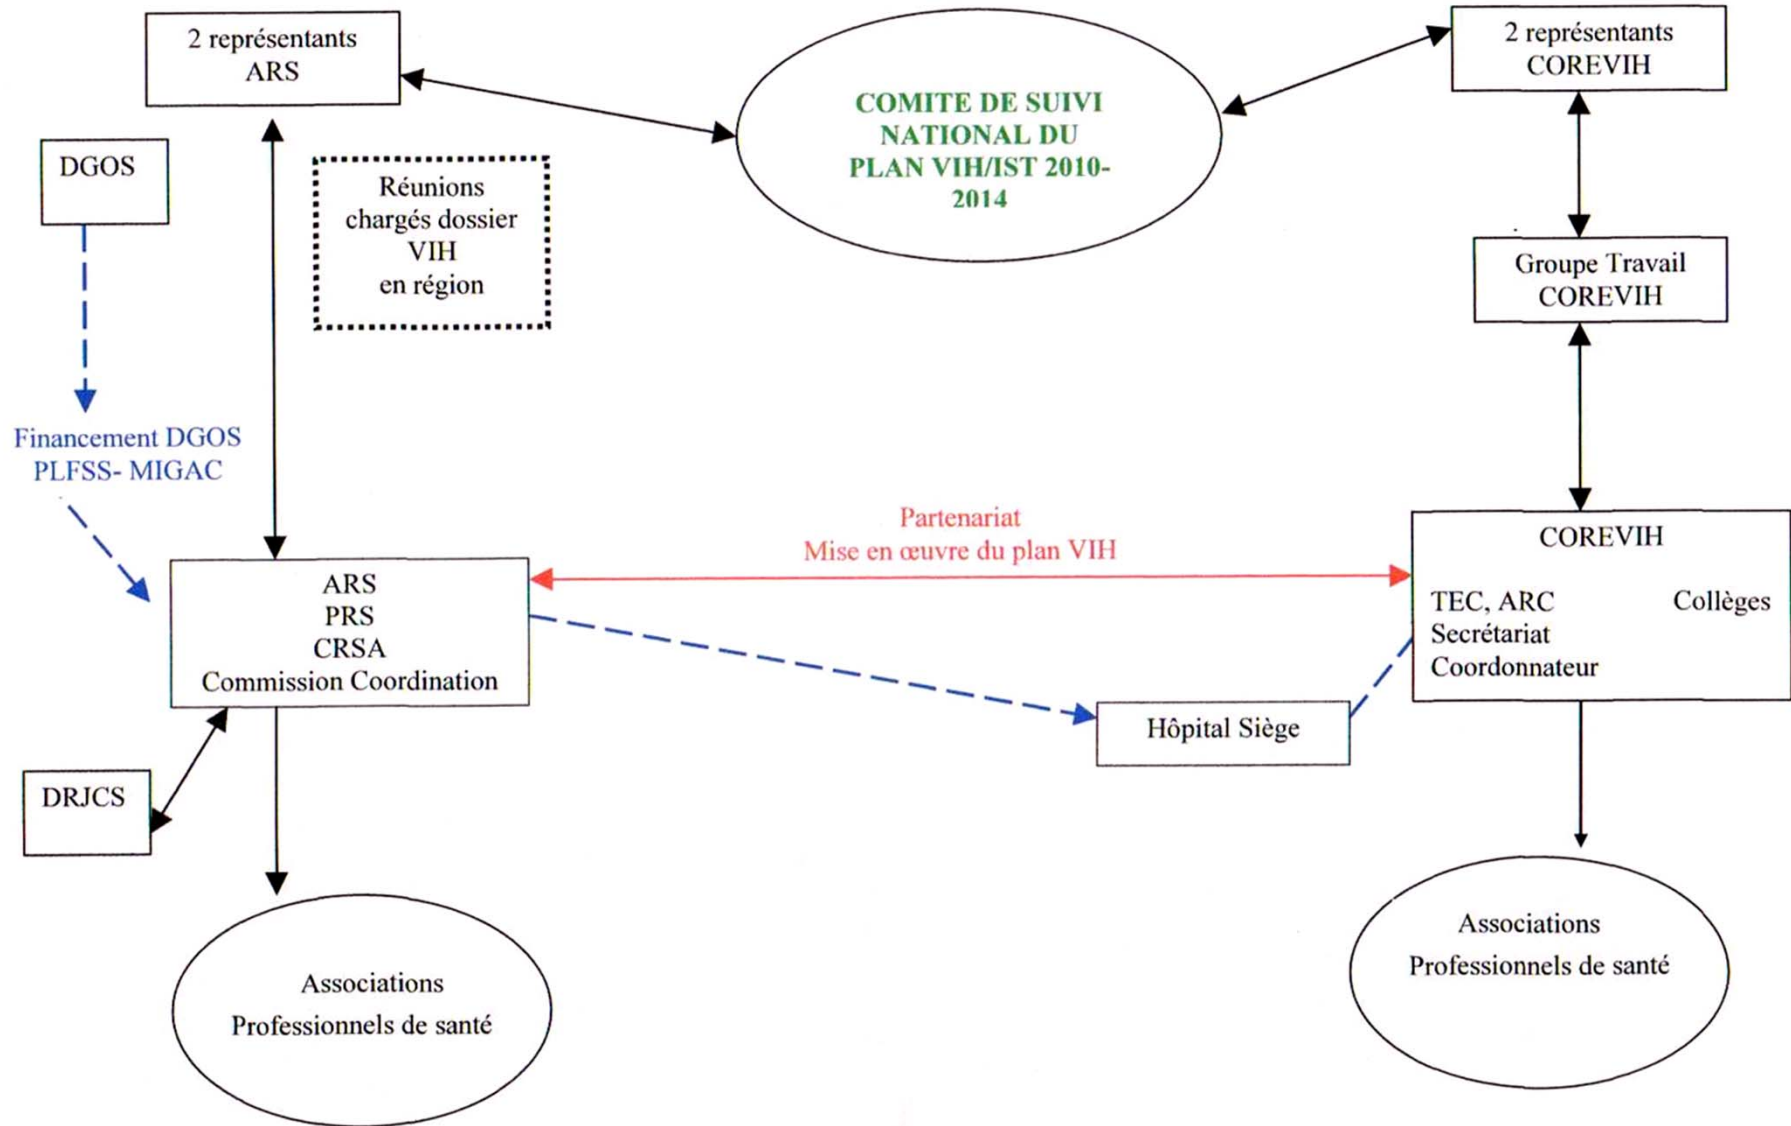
2 représentants ARS

COMITE DE SUIVI NATIONAL DU PLAN VIH/IST 2010-2014

2 représentants COREVIH

DGOS

Réunions chargés dossier VIH en région

Groupe Travail COREVIH

Financement DGOS PLFSS- MIGAC

Partenariat
Mise en œuvre du plan VIH

ARS
PRS
CRSA
Commission Coordination

COREVIH

TEC, ARC
Secrétariat
Coordonnateur

Collèges

Hôpital Siège

DRJCS

Associations
Professionnels de santé

Associations
Professionnels de santé